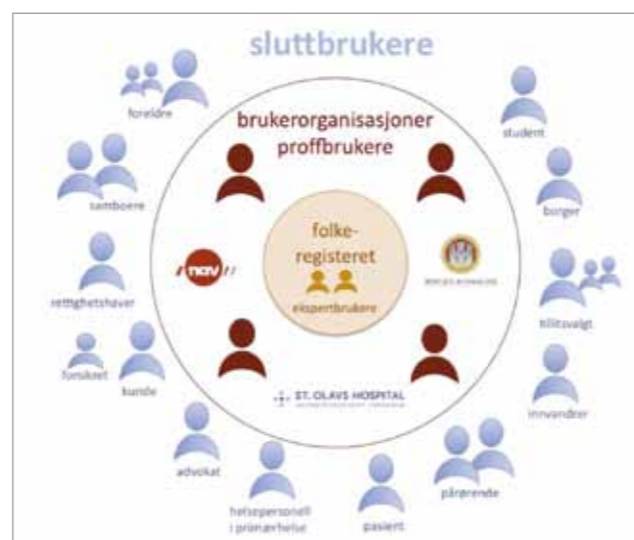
sluttbrukere

foreldre

student

brukerorganisasjoner
proffbrukere

samboere

borger

folke-
registeret

nav

BERGEN KOMMUNE

rettighetshaver

ekspertbrukere

tillitsvalgt

forsikret

kunde

innvandrer

ST. OLAVS HOSPITAL

advokat

pårørende

helsepersonell
i primærhelse

pasient